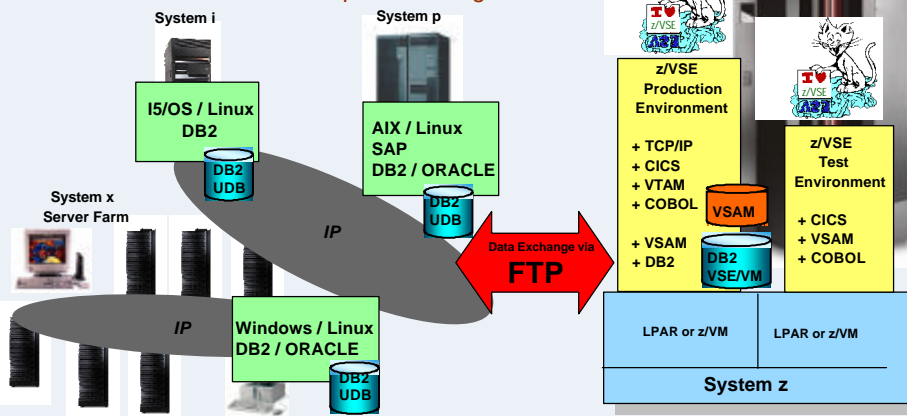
System i

System p

I5/OS / Linux
DB2

DB2
UDB

AIX / Linux
SAP
DB2 / ORACLE

DB2
UDB

System x
Server Farm

IP

IP

Windows / Linux
DB2 / ORACLE

DB2
UDB

Data Exchange via
FTP

I ♥ z/VSE

I ♥ z/VSE

z/VSE
Production
Environment

+ TCP/IP
+ CICS
+ VTAM
+ COBOL

+ VSAM
+ DB2

VSAM

DB2
VSE/VM

z/VSE
Test
Environment

+ CICS
+ VSAM
+ COBOL

LPAR or z/VM

LPAR or z/VM

System z